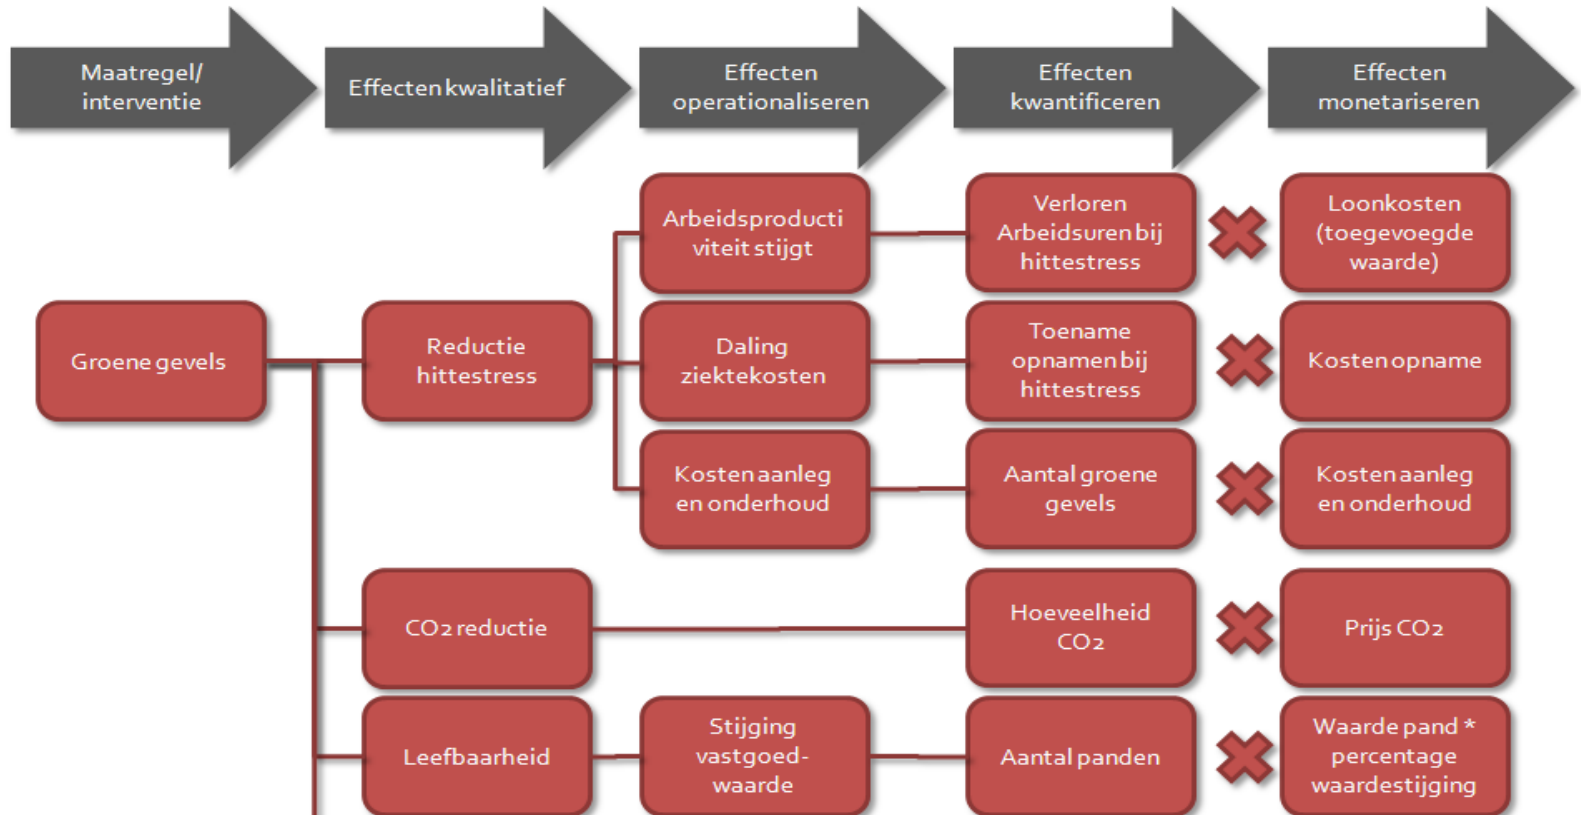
Maatregel/ interventie

Effecten kwalitatief

Effecten operationaliseren

Effecten kwantificeren

Effecten monetariseren

Arbeidsproducti viteit stijgt

Verloren Arbeidsuren bij hittestress

Loonkosten (toegevoegde waarde)

Groene gevels

Reductie hittestress

Daling ziektekosten

Toename opnamen bij hittestress

Kosten opname

Kosten aanleg en onderhoud

Aantal groene gevels

Kosten aanleg en onderhoud

$CO_2$ reductie

Hoeveelheid $CO_2$

Prijs $CO_2$

Leefbaarheid

Stijging vastgoed-waarde

Aantal panden

Waarde pand * percentage waardestijging